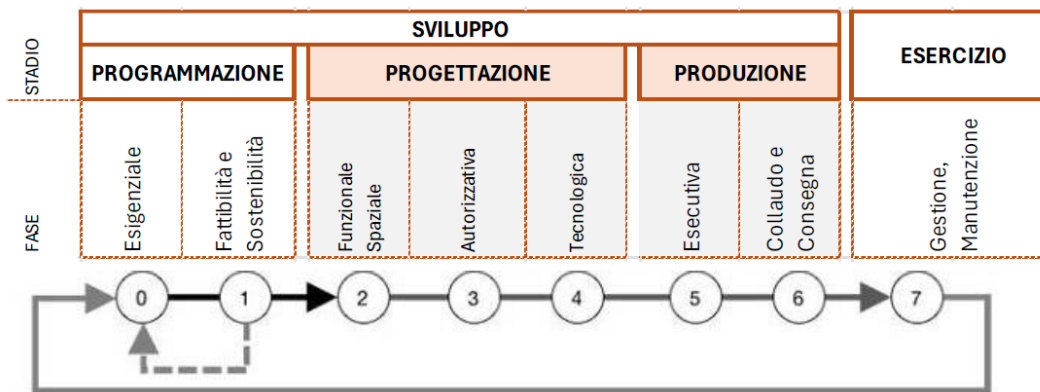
STADIO

SVILUPPO

PROGRAMMAZIONE

PROGETTAZIONE

PRODUZIONE

ESERCIZIO

FASE

Esigenziale

Fattibilità e Sostenibilità

Funzionale Spaziale

Autorizzativa

Tecnologica

Esecutiva

Collaudo e Consegna

Gestione, Manutenzione

0

1

2

3

4

5

6

7